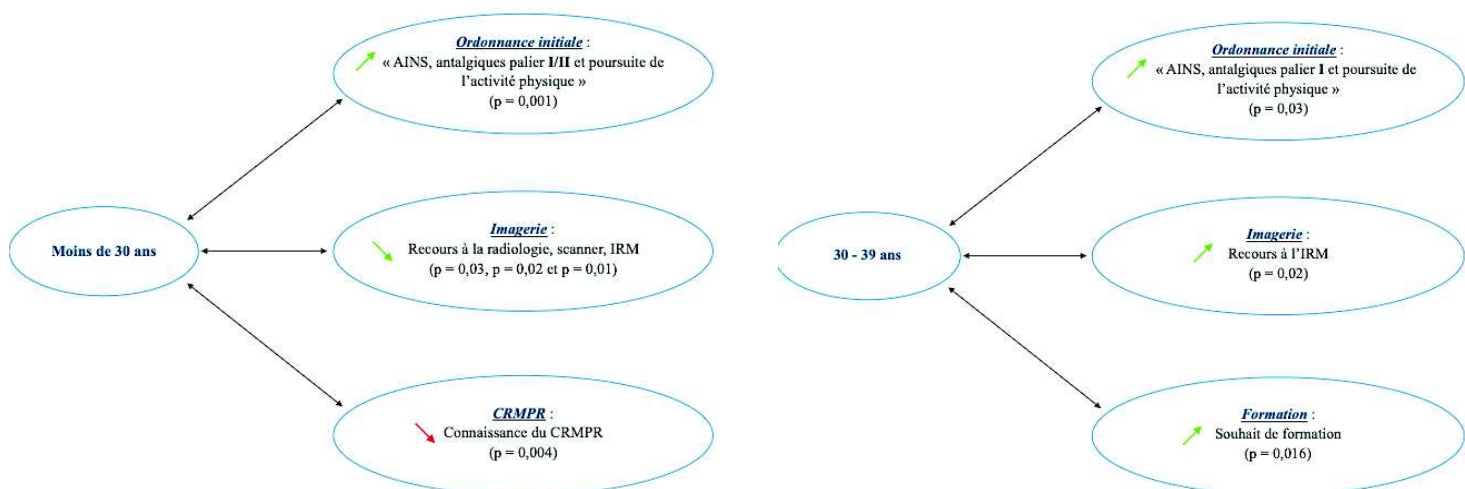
Ordonnance initiale :
« AINS, antalgiques palier I/II et poursuite de l'activité physique »
(p = 0,001)

Moins de 30 ans

Imagerie :
Recours à la radiologie, scanner, IRM
(p = 0,03, p = 0,02 et p = 0,01)

CRMPR :
Connaissance du CRMPR
(p = 0,004)

Ordonnance initiale :
« AINS, antalgiques palier I et poursuite de l'activité physique »
(p = 0,03)

30 - 39 ans

Imagerie :
Recours à l'IRM
(p = 0,02)

Formation :
Souhait de formation
(p = 0,016)